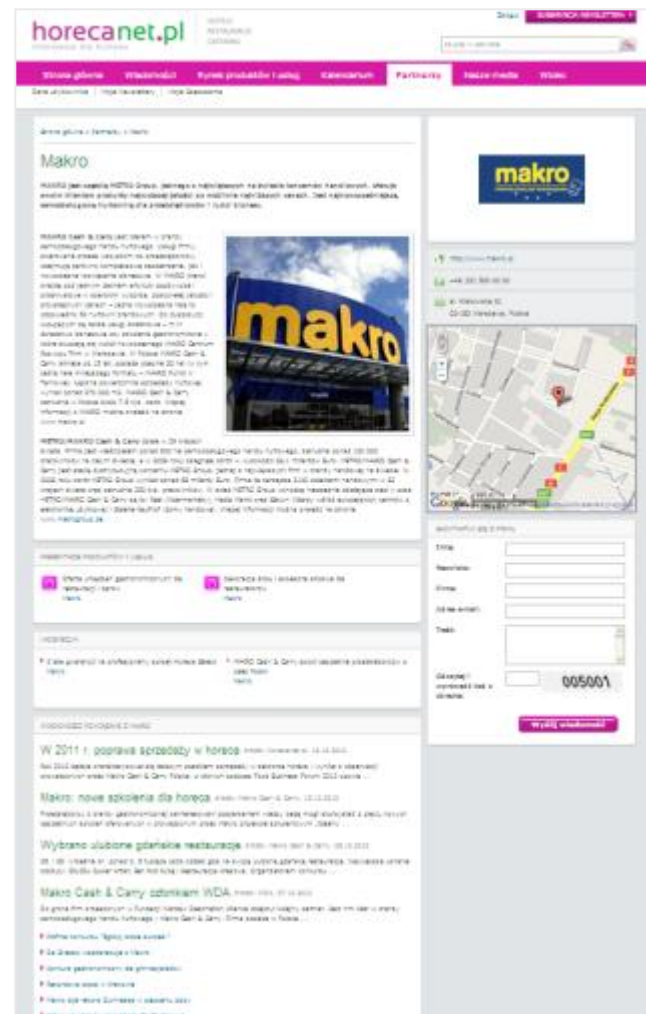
horecanet.pl

Zaloguj | SUBSKRYPCJA NEWSLETTER

Strona główna | Wiadomości | Rynek produktów i usług | Kalendarium | Partnerzy | Nasze media | Wideo

Strona główna > Partnerzy > Makro

Makro

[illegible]

makro

makro

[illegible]

http://www.makro.pl

+48 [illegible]

ul. Klaudyny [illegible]
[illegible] Warszawa, Polska

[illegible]

Imię:
Nazwisko:
Firma:
Adres e-mail:
Treść:
Odczytaj i wprowadź kod z obrazka:
005001

Wyślij wiadomość

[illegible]

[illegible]

W 2011 r. poprawa sprzedaży w horeca
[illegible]

Makro: nowe szkolenia dla horeca
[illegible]

Wybrano ulubione gdańskie restauracje
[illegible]

Makro Cash & Carry członkiem WDA
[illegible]

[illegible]